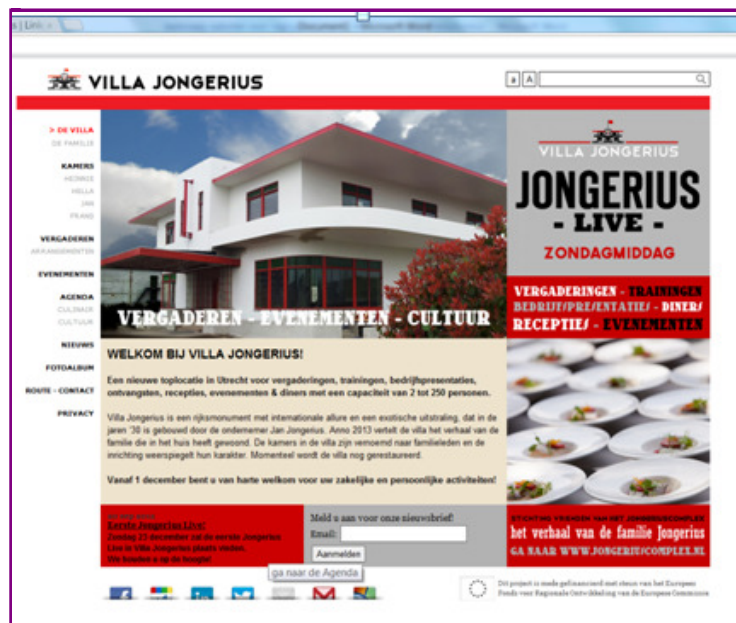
VILLA JONGERIUS

a A

> DE VILLA
DE FAMILIE

KAMERS
HENNIE
HELLA
JAN
FRANS

VERGADEREN
ARRANGEMENTEN

EVENEMENTEN

AGENDA
CULINAIR
CULTUUR

NIEUWS

FOTOALBUM

ROUTE - CONTACT

PRIVACY

VERGADEREN - EVENEMENTEN - CULTUUR

VILLA JONGERIUS

JONGERIUS - LIVE -

ZONDAGMIDDAG

VERGADERINGEN - TRAININGEN BEDRIJFSPRESENTATIES - DINERS RECEPTIES - EVENEMENTEN

WELKOM BIJ VILLA JONGERIUS!

Een nieuwe toplocatie in Utrecht voor vergaderingen, trainingen, bedrijfspresentaties, ontvangsten, recepties, evenementen & diners met een capaciteit van 2 tot 250 personen.

Villa Jongerius is een rijksmonument met internationale allure en een exotische uitstraling, dat in de jaren '30 is gebouwd door de ondernemer Jan Jongerius. Anno 2013 vertelt de villa het verhaal van de familie die in het huis heeft gewoond. De kamers in de villa zijn vernoemd naar familieleden en de inrichting weerspiegelt hun karakter. Momenteel wordt de villa nog gerestaureerd.

Vanaf 1 december bent u van harte welkom voor uw zakelijke en persoonlijke activiteiten!

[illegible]
Eerste Jongerius Live:
Zondag 23 december zal de eerste Jongerius Live in Villa Jongerius plaats vinden. Blijf houden u op de hoogte!

Meld u aan voor onze nieuwsbrief!
Email:
Aanmelden

STICHTING VRIENDEN VAN HET JONGERIUSCOMPLEX
het verhaal van de familie Jongerius
GA NAAR WWW.JONGERIUSCOMPLEX.NL

ga naar de Agenda

Dit project is mede gefinancierd met steun van het Europees Fonds voor Regionale Ontwikkeling van de Europese Commissie